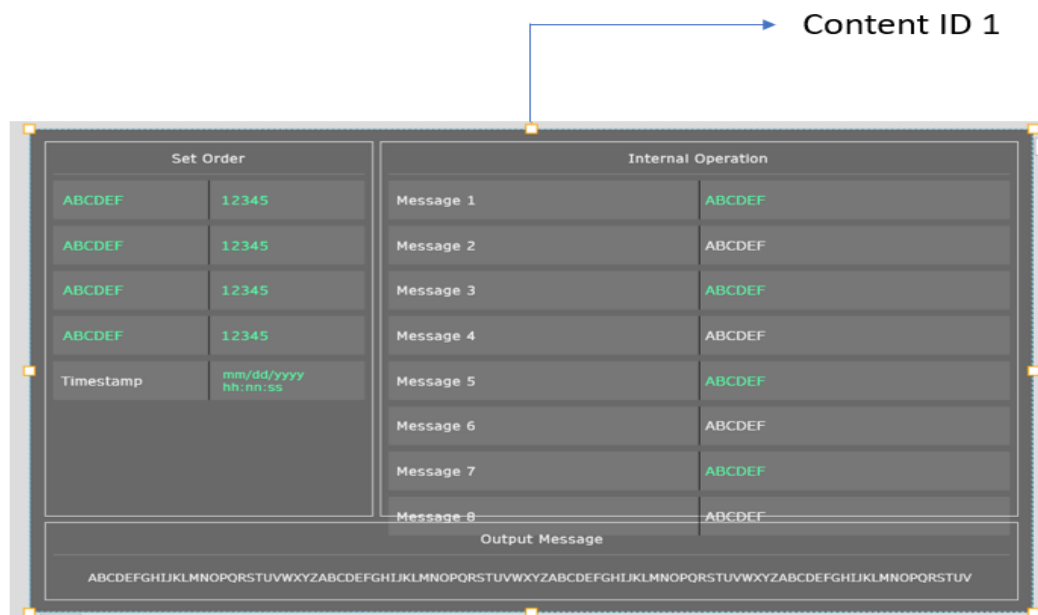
Content ID 1

Set Order

| ABCDEF | 12345 |
|---|---|
| ABCDEF | 12345 |
| ABCDEF | 12345 |
| ABCDEF | 12345 |
| Timestamp | mm/dd/yyyy hh:nn:ss |

Internal Operation

| Message 1 | ABCDEF |
|---|---|
| Message 2 | ABCDEF |
| Message 3 | ABCDEF |
| Message 4 | ABCDEF |
| Message 5 | ABCDEF |
| Message 6 | ABCDEF |
| Message 7 | ABCDEF |
| Message 8 | ABCDEF |

Output Message

ABCDEFGHIJKLMNOPQRSTUVWXYZABCDEFGHIJKLMNOPQRSTUVWXYZABCDEFGHIJKLMNOPQRSTUVWXYZABCDEFGHIJKLMNOPQRSTUV